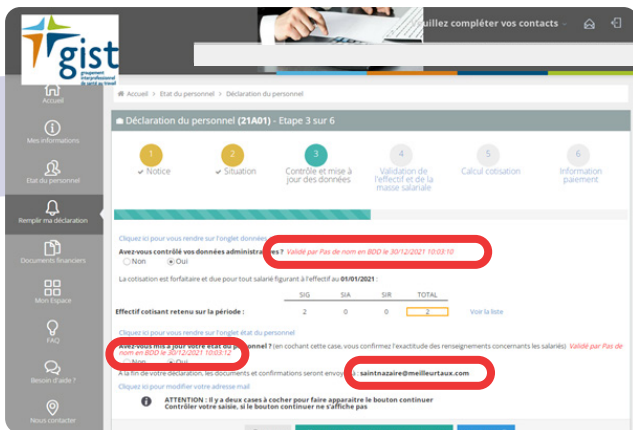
gist
groupement interprofessionnel de santé au travail

uillez compléter vos contacts

Accueil
Mes informations
Etat du personnel
Remplir ma déclaration
Documents financiers
Mon Espace
FAQ
Besoin d'aide ?
Nous contacter

Accueil > Etat du personnel > Déclaration du personnel

Déclaration du personnel (21A01) - Etape 3 sur 6

1 Notice
2 Situation
3 Contrôle et mise à jour des données
4 Validation de l'effectif et de la masse salariale
5 Calcul cotisation
6 Information paiement

Cliquez ici pour vous rendre sur l'onglet données
Avez-vous contrôlé vos données administratives ? Validé par Pas de nom en BDD le 30/12/2021 10:03:10
Non Oui

La cotisation est forfaitaire et due pour tout salarié figurant à l'effectif au 01/01/2021 :

| | SIG | SIA | SIR | TOTAL | |
|---|---|---|---|---|---|
| Effectif cotisant retenu sur la période : | 2 | 0 | 0 | 2 | Voir la liste |

Cliquez ici pour vous rendre sur l'onglet état du personnel
Avez-vous mis à jour votre état du personnel ? (en cochant cette case, vous confirmez l'exactitude des renseignements concernant les salariés) Validé par Pas de nom en BDD le 30/12/2021 10:03:12
Non Oui

A la fin de votre déclaration, les documents et confirmations seront envoyés à : saintnazaire@meilleurtaux.com
Cliquez ici pour modifier votre adresse mail

ATTENTION : Il y a deux cases à cocher pour faire apparaître le bouton continuer
Contrôler votre saisie, si le bouton continuer ne s'affiche pas